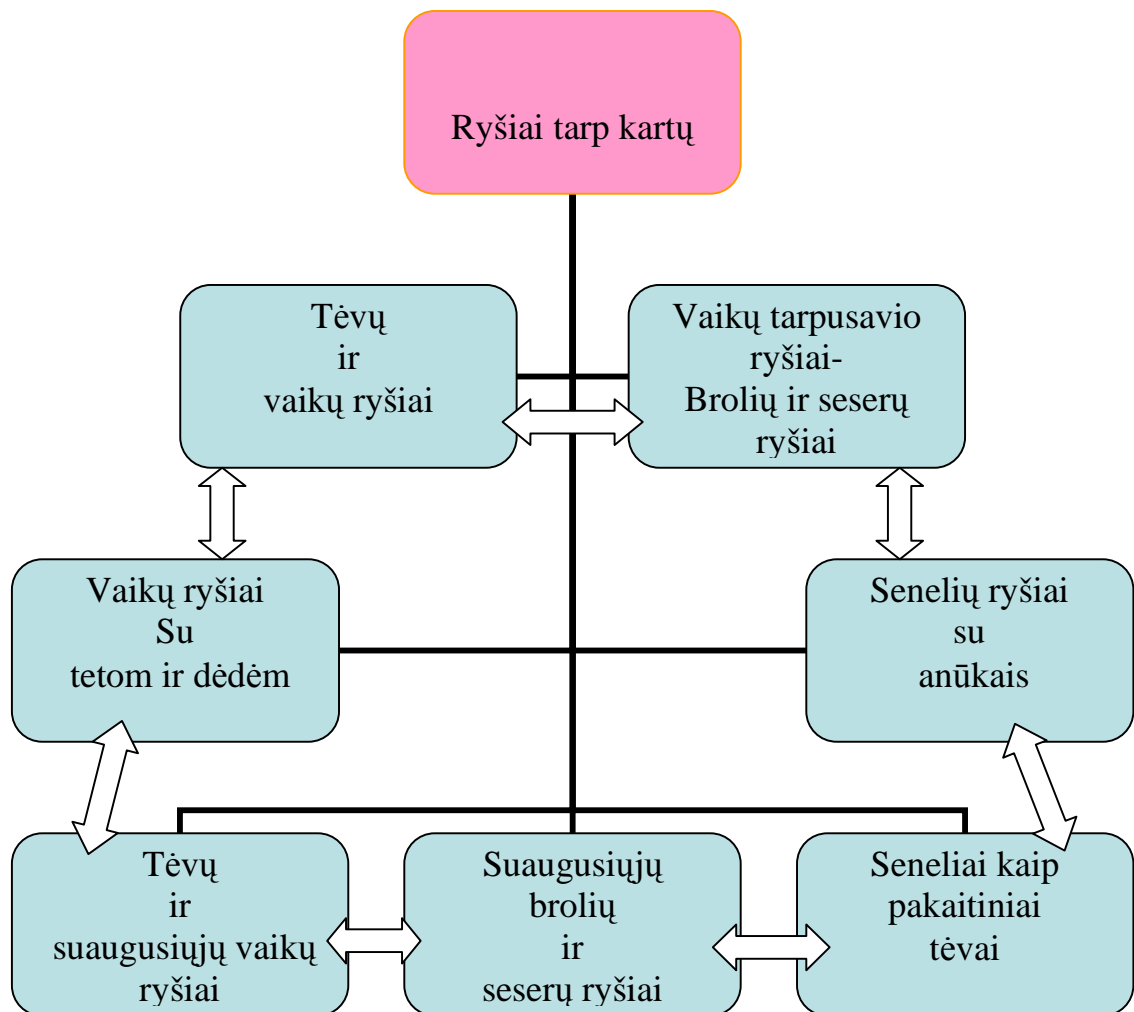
Ryšiai tarp kartų

Tėvų
ir
vaikų ryšiai

Vaikų tarpusavio
ryšiai-
Brolių ir seserų
ryšiai

Vaikų ryšiai
Su
tetom ir dėdėm

Senelių ryšiai
su
anūkais

Tėvų
ir
suaugusiųjų vaikų
ryšiai

Suaugusiųjų
brolių
ir
seserų ryšiai

Seneliai kaip
pakaitiniai
tėvai